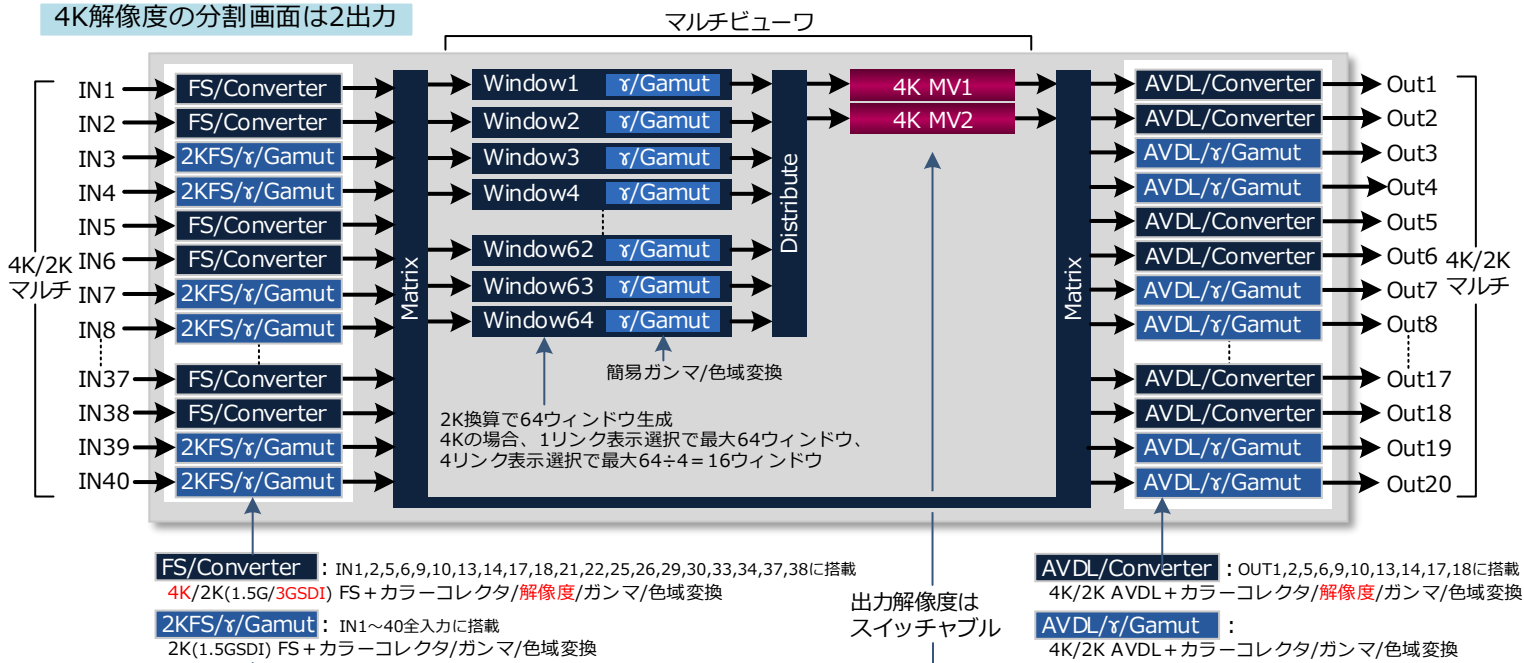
4K解像度の分割画面は2出力

マルチビューワ

IN1
IN2
IN3
IN4
IN5
IN6
IN7
IN8
IN37
IN38
IN39
IN40

4K/2K
マルチ

FS/Converter
FS/Converter
2KFS/ɤ/Gamut
2KFS/ɤ/Gamut
FS/Converter
FS/Converter
2KFS/ɤ/Gamut
2KFS/ɤ/Gamut
FS/Converter
FS/Converter
2KFS/ɤ/Gamut
2KFS/ɤ/Gamut

Matrix

Window1 ɤ/Gamut
Window2 ɤ/Gamut
Window3 ɤ/Gamut
Window4 ɤ/Gamut
Window62 ɤ/Gamut
Window63 ɤ/Gamut
Window64 ɤ/Gamut

Distribute

4K MV1
4K MV2

Matrix

AVDL/Converter
AVDL/Converter
AVDL/ɤ/Gamut
AVDL/ɤ/Gamut
AVDL/Converter
AVDL/Converter
AVDL/ɤ/Gamut
AVDL/ɤ/Gamut
AVDL/Converter
AVDL/Converter
AVDL/ɤ/Gamut
AVDL/ɤ/Gamut

Out1
Out2
Out3
Out4
Out5
Out6
Out7
Out8
Out17
Out18
Out19
Out20

4K/2K
マルチ

簡易ガンマ/色域変換

2K換算で64ウィンドウ生成
4Kの場合、1リンク表示選択で最大64ウィンドウ、
4リンク表示選択で最大64÷4＝16ウィンドウ

FS/Converter：IN1,2,5,6,9,10,13,14,17,18,21,22,25,26,29,30,33,34,37,38に搭載
4K/2K(1.5G/3GSDI) FS＋カラーコレクタ/解像度/ガンマ/色域変換

2KFS/ɤ/Gamut：IN1～40全入力に搭載
2K(1.5GSDI) FS＋カラーコレクタ/ガンマ/色域変換

出力解像度は
スイッチャブル

AVDL/Converter：OUT1,2,5,6,9,10,13,14,17,18に搭載
4K/2K AVDL＋カラーコレクタ/解像度/ガンマ/色域変換

AVDL/ɤ/Gamut：
4K/2K AVDL＋カラーコレクタ/ガンマ/色域変換